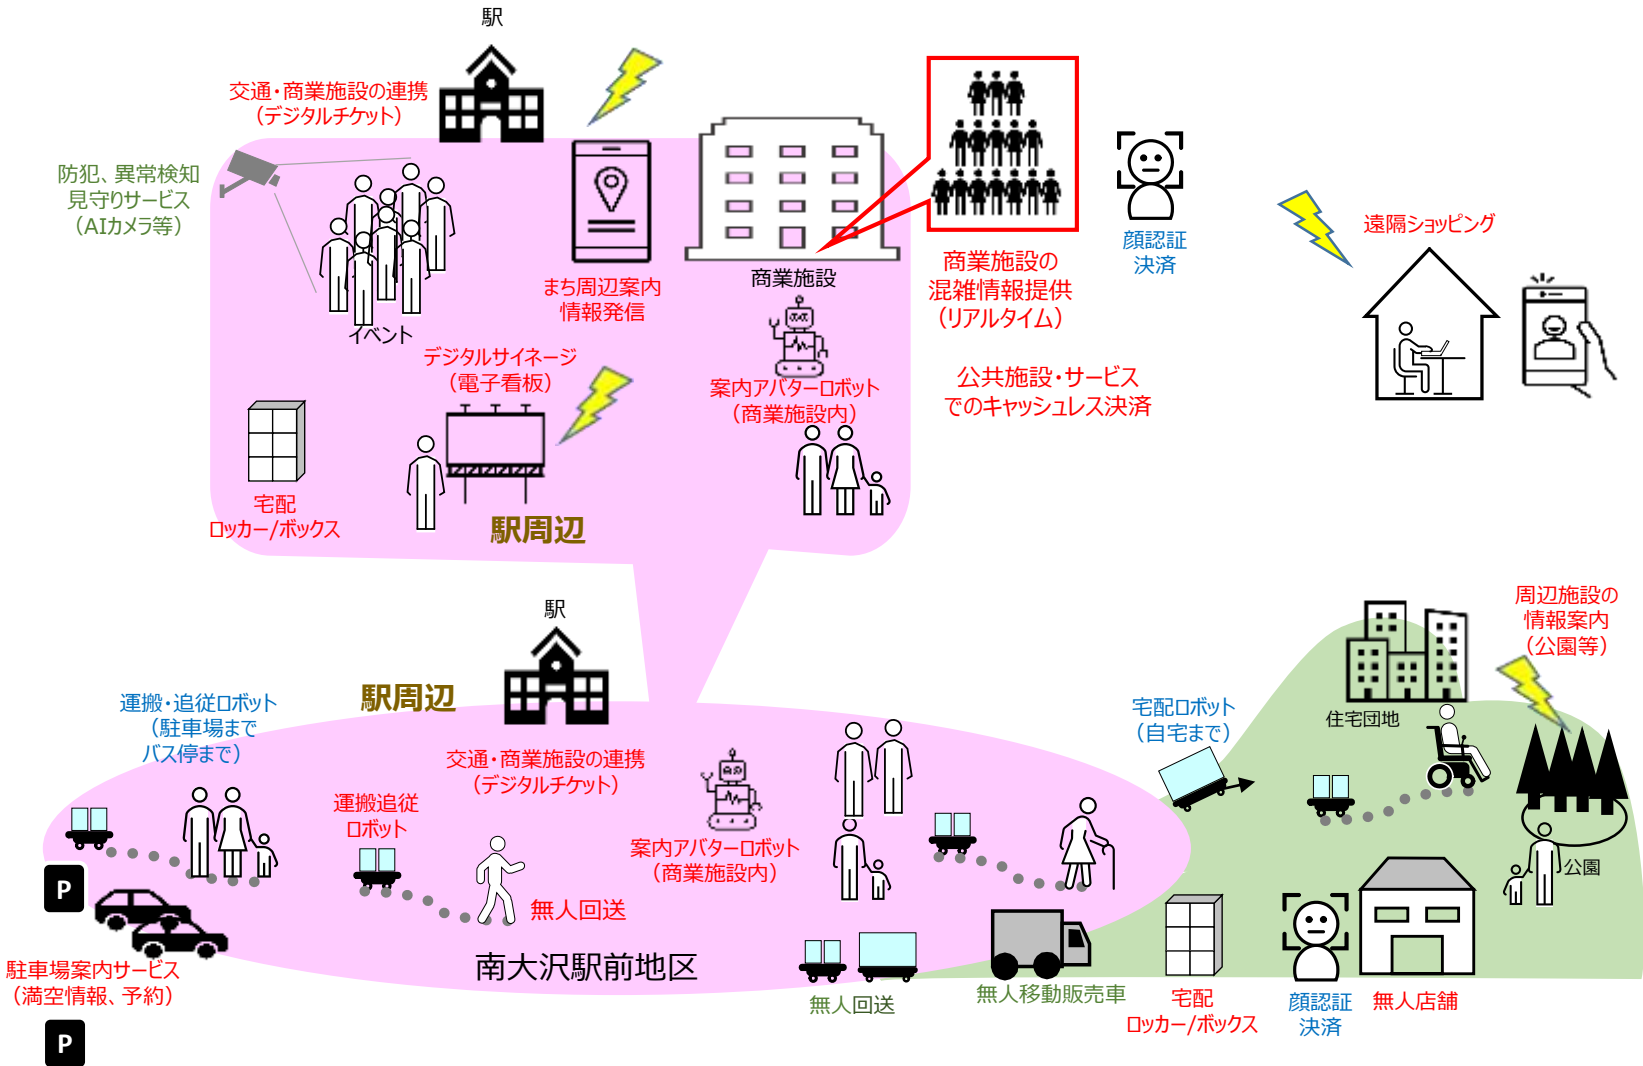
駅

交通・商業施設の連携
（デジタルチケット）

防犯、異常検知
見守りサービス
（AIカメラ等）

イベント

まち周辺案内
情報発信

商業施設

商業施設の
混雑情報提供
（リアルタイム）

顔認証
決済

遠隔ショッピング

デジタルサイネージ
（電子看板）

案内アバターロボット
（商業施設内）

公共施設・サービス
でのキャッシュレス決済

宅配
ロッカー/ボックス

駅周辺

駅

運搬・追従ロボット
（駐車場まで
バス停まで）

駅周辺

交通・商業施設の連携
（デジタルチケット）

運搬追従
ロボット

案内アバターロボット
（商業施設内）

宅配ロボット
（自宅まで）

住宅団地

周辺施設の
情報案内
（公園等）

無人回送

P

駐車場案内サービス
（満空情報、予約）

P

南大沢駅前地区

無人回送

無人移動販売車

宅配
ロッカー/ボックス

顔認証
決済

無人店舗

公園